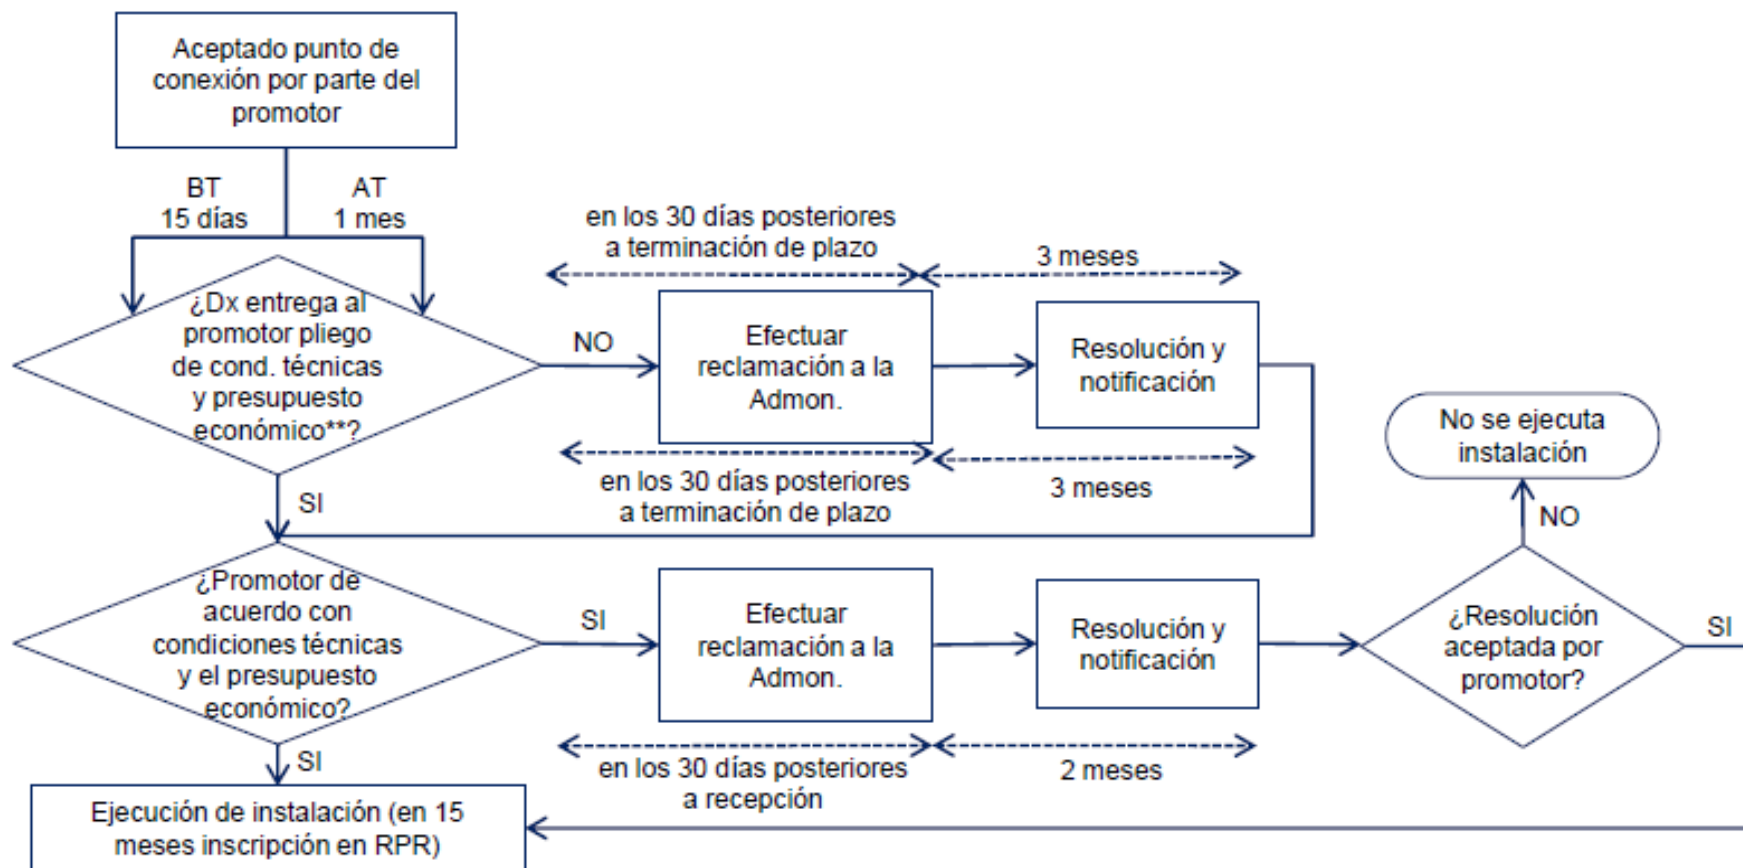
Aceptado punto de conexión por parte del promotor

BT
15 días

AT
1 mes

en los 30 días posteriores a terminación de plazo

3 meses

¿Dx entrega al promotor pliego de cond. técnicas y presupuesto económico**?

NO

Efectuar reclamación a la Admon.

Resolución y notificación

en los 30 días posteriores a terminación de plazo

3 meses

No se ejecuta instalación

SI

NO

¿Promotor de acuerdo con condiciones técnicas y el presupuesto económico?

SI

Efectuar reclamación a la Admon.

Resolución y notificación

¿Resolución aceptada por promotor?

SI

SI

en los 30 días posteriores a recepción

2 meses

Ejecución de instalación (en 15 meses inscripción en RPR)